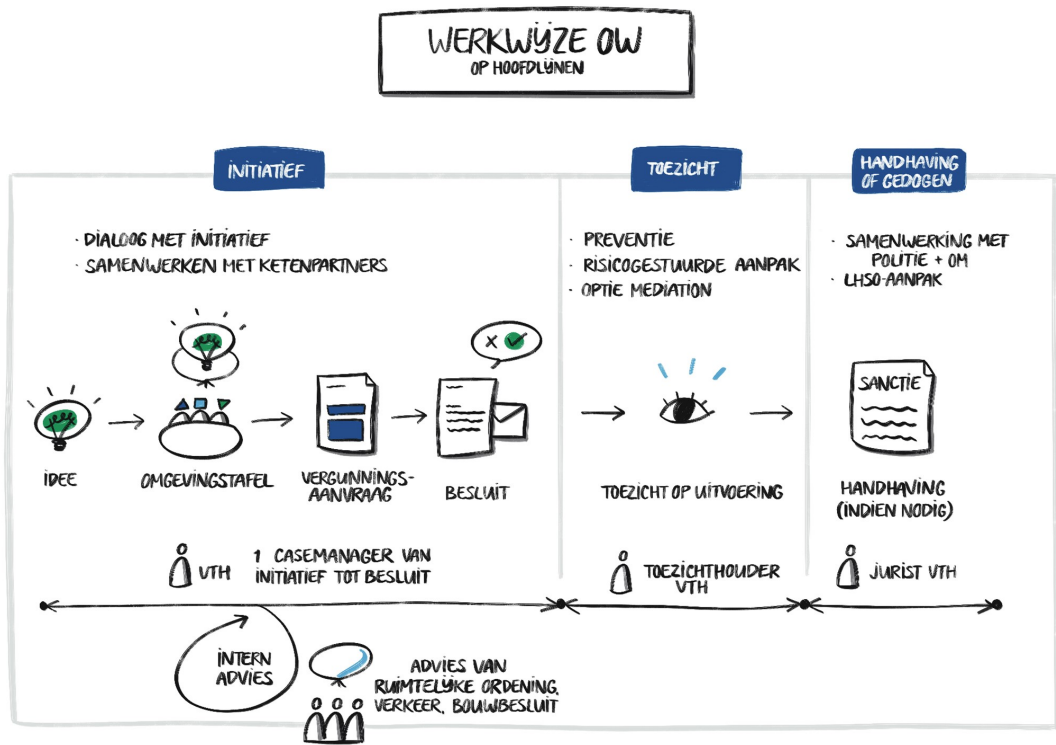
WERKWIJZE OW
OP HOOFDLIJNEN

INITIATIEF

· DIALOOG MET INITIATIEF
· SAMENWERKEN MET KETENPARTNERS

IDEE

OMGEVINGSTAFEL

VERGUNNINGSAANVRAAG

BESLUIT

VTH 1 CASEMANAGER VAN INITIATIEF TOT BESLUIT

TOEZICHT

· PREVENTIE
· RISICOGESTUURDE AANPAK
· OPTIE MEDIATION

TOEZICHT OP UITVOERING

TOEZICHTHOUDER VTH

HANDHAVING OF GEDOGEN

· SAMENWERKING MET POLITIE + OM
· LHSO-AANPAK

SANCTIE

HANDHAVING (INDIEN NODIG)

JURIST VTH

INTERN ADVIES

ADVIES VAN RUIMTELIJKE ORDENING, VERKEER, BOUWBESLUIT